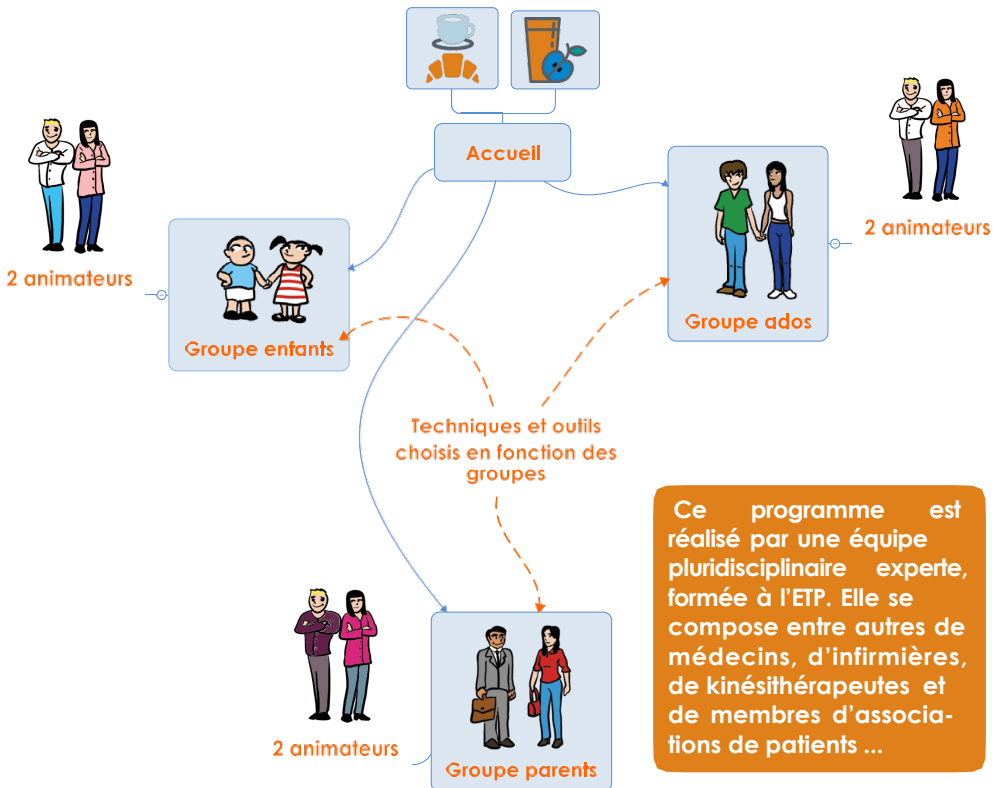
Accueil

2 animateurs

Groupe enfants

Groupe ados

2 animateurs

Techniques et outils choisis en fonction des groupes

Ce programme est réalisé par une équipe pluridisciplinaire experte, formée à l'ETP. Elle se compose entre autres de médecins, d'infirmières, de kinésithérapeutes et de membres d'associations de patients ...

2 animateurs

Groupe parents